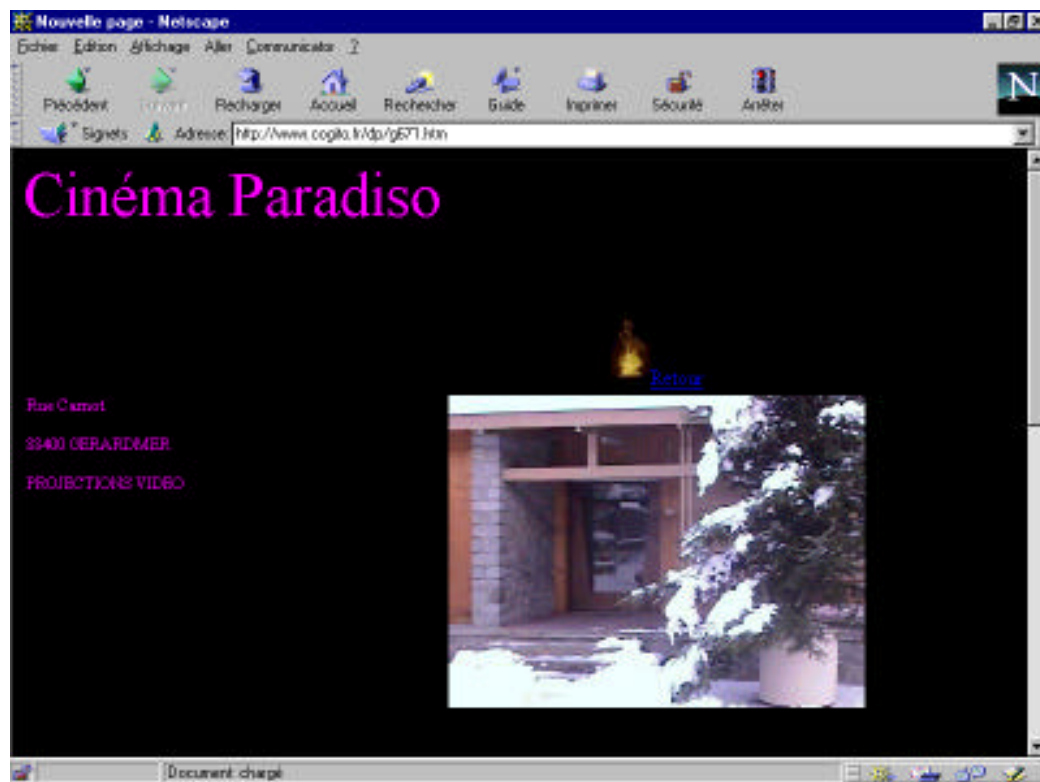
Nouvelle page - Netscape

Fichier Edition Affichage Aller Communicator ?

Précédent Suivant Recharger Accueil Rechercher Guide Imprimer Sécurité Arrêter

Signets Adresse: http://www.cogito.fr/dp/g671.htm

Cinéma Paradiso

Retour

Rue Carnot

88400 GERARDMER

PROJECTIONS VIDEO

Document chargé